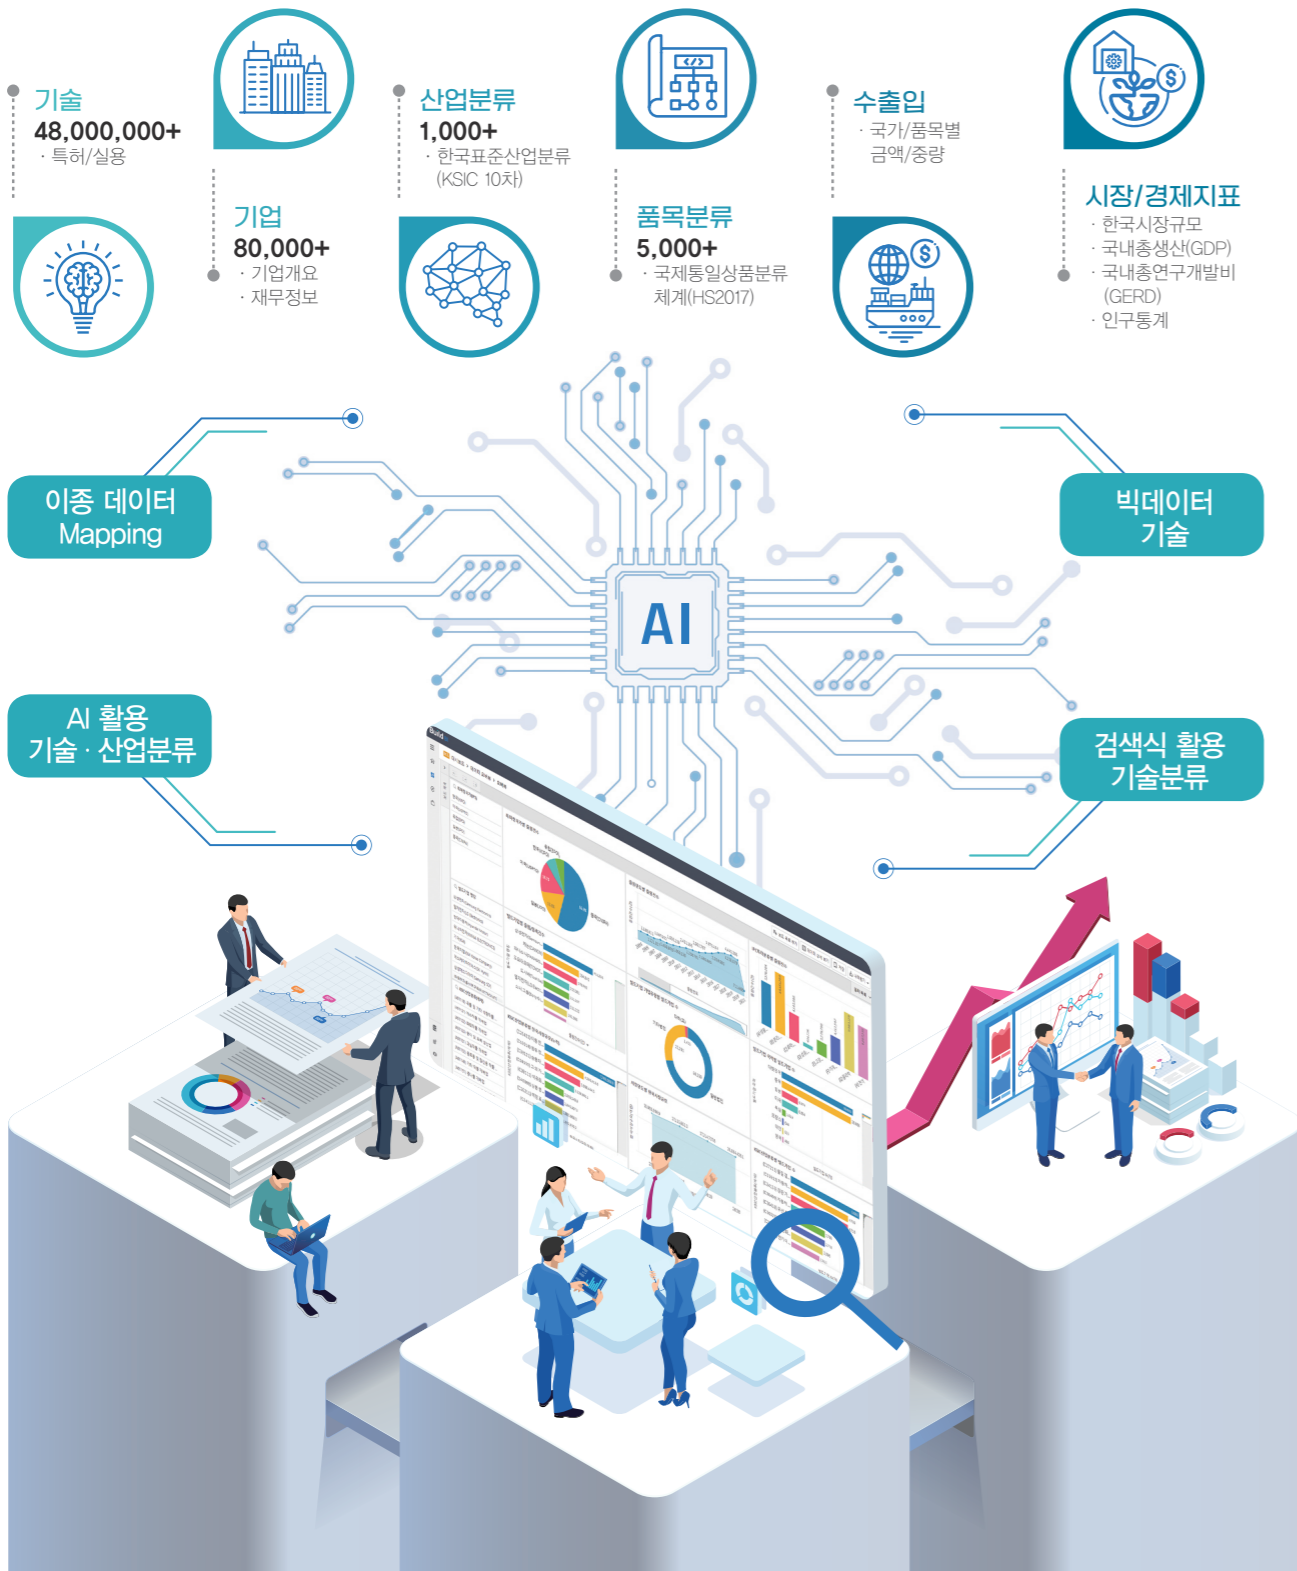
기술
48,000,000+
· 특허/실용

기업
80,000+
· 기업개요
· 재무정보

산업분류
1,000+
· 한국표준산업분류 (KSIC 10차)

품목분류
5,000+
· 국제통일상품분류 체계(HS2017)

수출입
· 국가/품목별 금액/중량

시장/경제지표
· 한국시장규모
· 국내총생산(GDP)
· 국내총연구개발비 (GERD)
· 인구통계

이종 데이터
Mapping

AI

빅데이터
기술

AI 활용
기술 · 산업분류

검색식 활용
기술분류